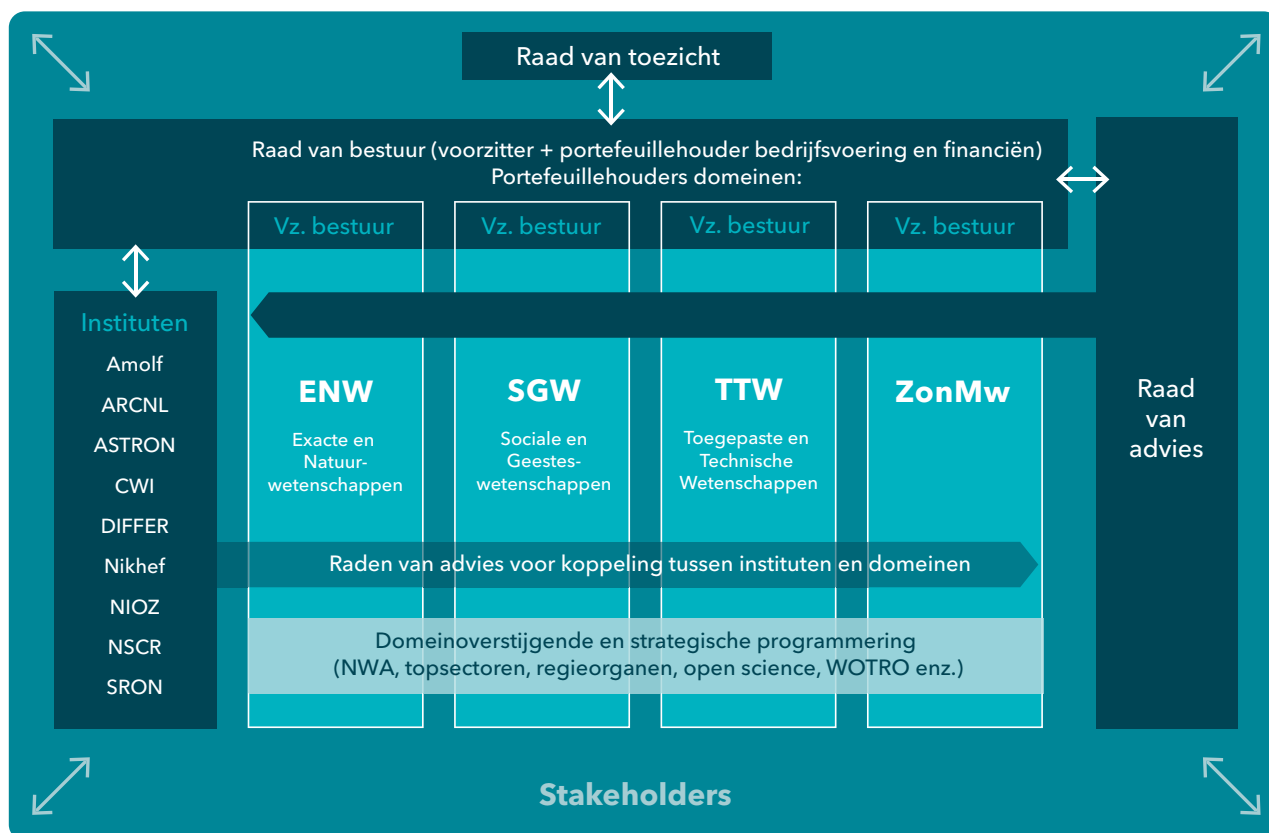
Raad van toezicht

Raad van bestuur (voorzitter + portefeuillehouder bedrijfsvoering en financiën)
Portefeuillehouders domeinen:

Vz. bestuur

Vz. bestuur

Vz. bestuur

Vz. bestuur

Instituten
Amolf
ARCNL
ASTRON
CWI
DIFFER
Nikhef
NIOZ
NSCR
SRON

ENW
Exacte en Natuurwetenschappen

SGW
Sociale en Geesteswetenschappen

TTW
Toegepaste en Technische Wetenschappen

ZonMw

Raad van advies

Raden van advies voor koppeling tussen instituten en domeinen

Domeinoverstijgende en strategische programmering
(NWA, topsectoren, regieorganen, open science, WOTRO enz.)

Stakeholders